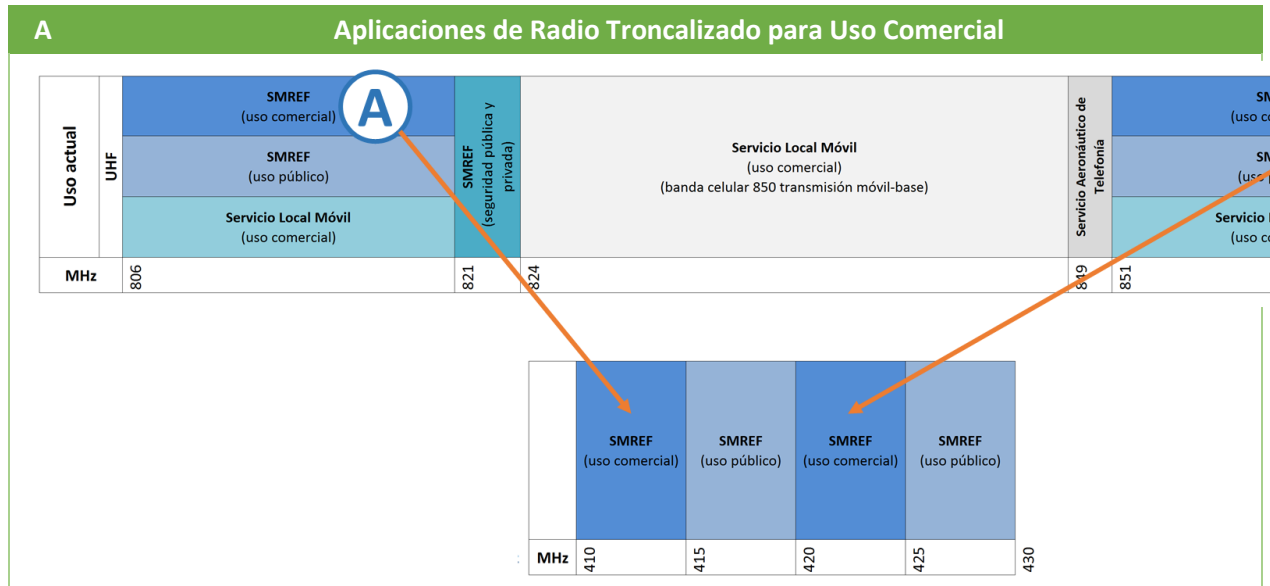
A Aplicaciones de Radio Troncalizado para Uso Comercial

Uso actual

UHF

SMREF
(uso comercial)

A

SMREF
(uso público)

Servicio Local Móvil
(uso comercial)

SMREF
(seguridad pública y privada)

Servicio Local Móvil
(uso comercial)
(banda celular 850 transmisión móvil-base)

Servicio Aeronáutico de Telefonía

SM
(uso co

SM

Servicio
(uso c

| MHz | 806 | 821 | 824 | 849 | 851 |
|---|---|---|---|---|---|

SMREF
(uso comercial)

SMREF
(uso público)

SMREF
(uso comercial)

SMREF
(uso público)

| MHz | 410 | 415 | 420 | 425 | 430 |
|---|---|---|---|---|---|